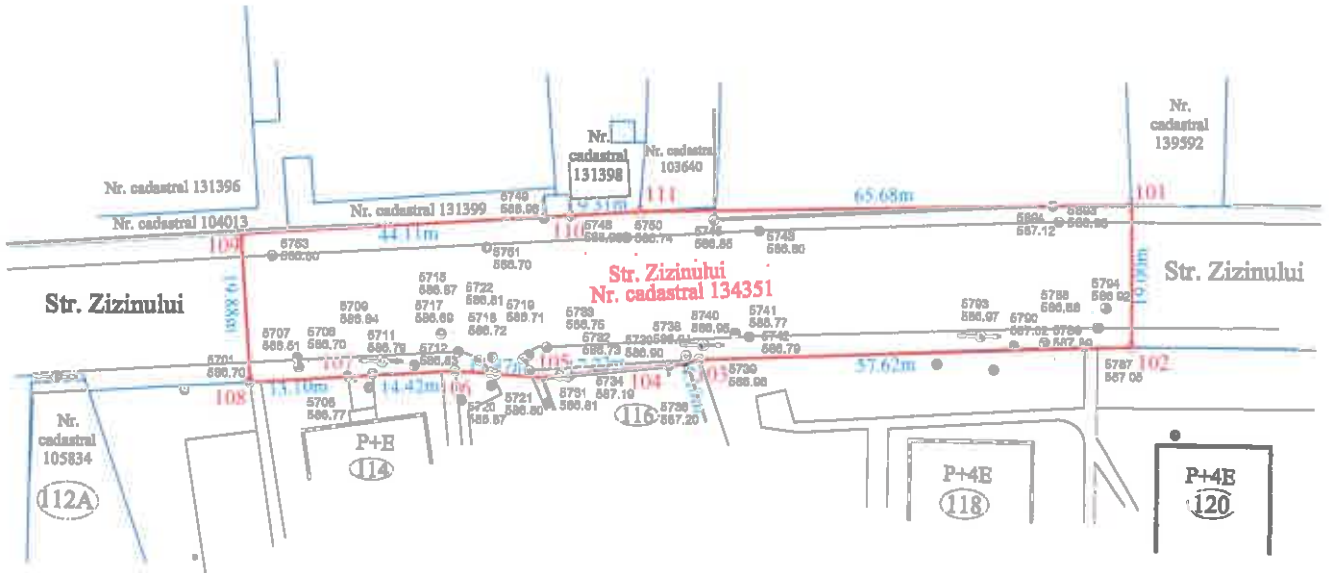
Nr. cadastral 131396

Nr. cadastral 104013

Nr. cadastral 131399

Nr. cadastral 131398

Nr. cadastral 103640

Nr. cadastral 139592

Str. Zizinului

Str. Zizinului
Nr. cadastral 134351

Str. Zizinului

109
110
111
101
102
103
104
105
106
107
108

44.11m
65.68m
57.62m
14.42m
13.16m
19.06m
6.88m

5749
586.98
5748
586.98
5750
586.74
5745
586.85
5746
586.80
5753
586.90
5751
586.70
5715
586.87
5722
586.81
5719
586.71
5709
586.94
5717
586.69
5718
586.72
5733
586.75
5707
586.61
5708
586.70
5711
586.79
5712
586.83
5732
586.73
5738
586.90
5740
586.96
5741
586.77
5742
586.79
5701
586.70
5705
586.77
5720
586.87
5721
586.80
5731
586.81
5734
587.19
5736
587.20
5739
586.98
5764
587.12
5763
586.96
5793
586.97
5790
587.02
5788
586.88
5794
586.92
5787
587.05

Nr. cadastral 105834

112A

P+E
114

116

P+4E
118

P+4E
120